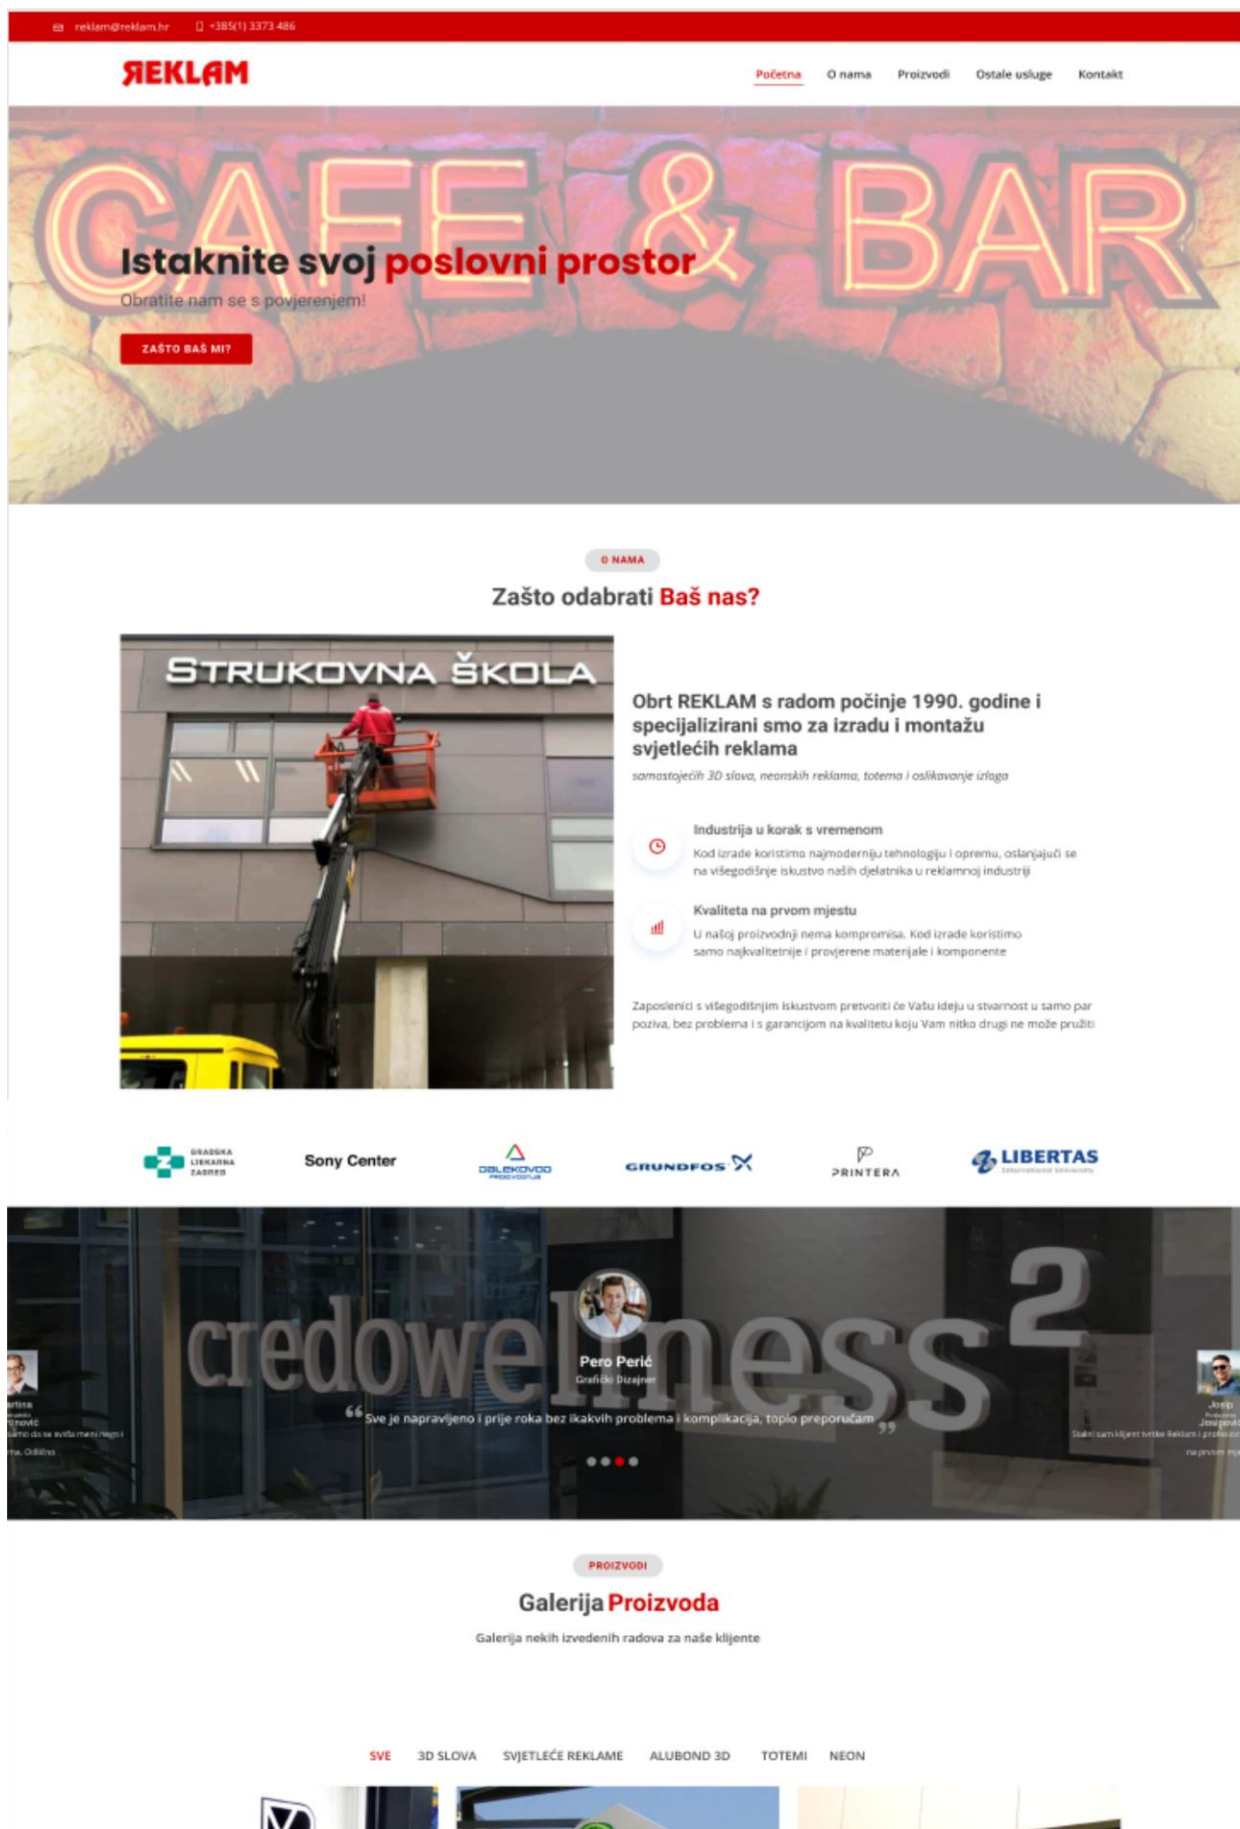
reklam@reklam.hr +385(1) 3373 486

ЯEKLAM

Početna O nama Proizvodi Ostale usluge Kontakt

CAFE & BAR

Istaknite svoj poslovni prostor

Obratite nam se s povjerenjem!

ZAŠTO BAŠ MI?

O NAMA

Zašto odabrati Baš nas?

STRUKOVNA ŠKOLA

Obrt REKLAM s radom počinje 1990. godine i specijalizirani smo za izradu i montažu svjetlećih reklama

samostojećih 3D slova, neonskih reklama, totema i oslikavanje izloga

Industrija u korak s vremenom

Kod izrade koristimo najmoderniju tehnologiju i opremu, oslanjajući se na višegodišnje iskustvo naših djelatnika u reklamnoj industriji

Kvaliteta na prvom mjestu

U našoj proizvodnji nema kompromisa. Kod izrade koristimo samo najkvalitetnije i provjerene materijale i komponente

Zaposlenici s višegodišnjim iskustvom pretvoriti će Vašu ideju u stvarnost u samo par poziva, bez problema i s garancijom na kvalitetu koju Vam nitko drugi ne može pružiti

GRADSKA LJEKARNA ZAGREB Sony Center DALEKOVOD PROIZVODNJA GRUNDFOS PRINTERA LIBERTAS International University

credowellness 2

Pero Perić
Grafički Dizajner

"Sve je napravljeno i prije roka bez ikakvih problema i komplikacija, toplo preporučam"

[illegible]

Josip
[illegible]

Stalni sam klijent tvrtke Reklam i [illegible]

PROIZVODI

Galerija Proizvoda

Galerija nekih izvedenih radova za naše klijente

SVE 3D SLOVA SVJETLEĆE REKLAME ALUBOND 3D TOTEMI NEON